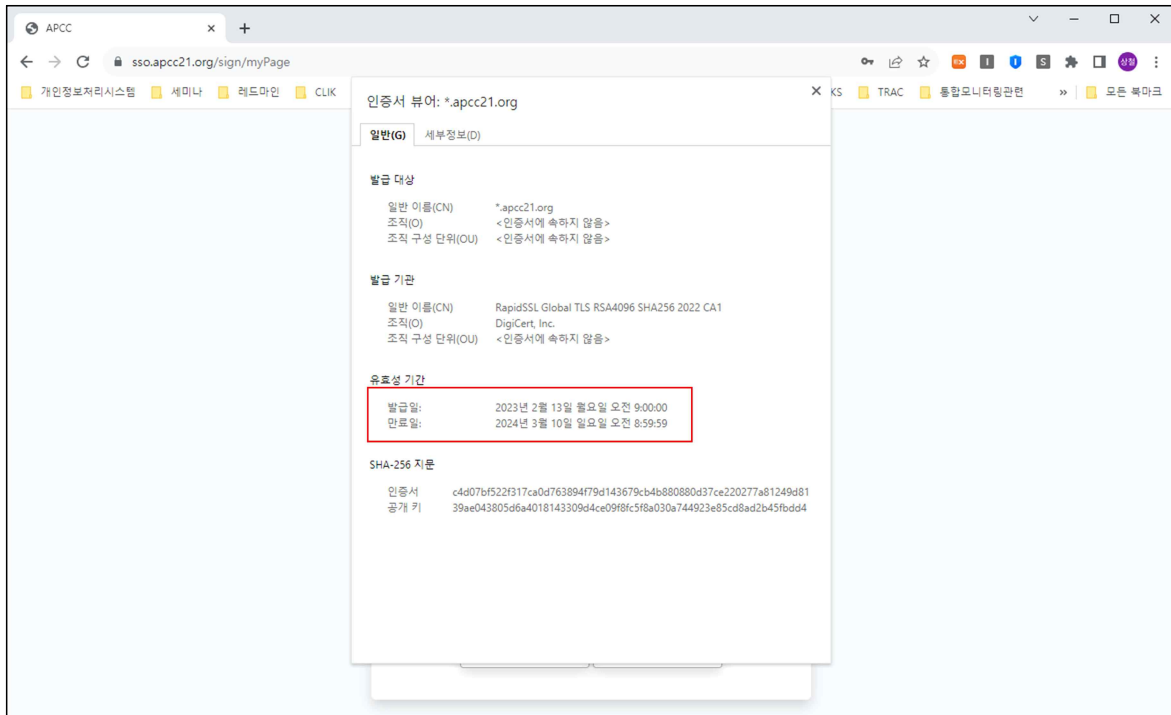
APCC ×
+
sso.apcc21.org/sign/myPage
개인정보처리시스템 세미나 레드마인 CLIK KS TRAC 통합모니터링관련 » 모든 북마크

인증서 뷰어: *.apcc21.org ×

일반(G) 세부정보(D)

발급 대상

일반 이름(CN) *.apcc21.org
조직(O) <인증서에 속하지 않음>
조직 구성 단위(OU) <인증서에 속하지 않음>

발급 기관

일반 이름(CN) RapidSSL Global TLS RSA4096 SHA256 2022 CA1
조직(O) DigiCert, Inc.
조직 구성 단위(OU) <인증서에 속하지 않음>

유효성 기간

발급일: 2023년 2월 13일 월요일 오전 9:00:00
만료일: 2024년 3월 10일 일요일 오전 8:59:59

SHA-256 지문

인증서 c4d07bf522f317ca0d763894f79d143679cb4b880880d37ce220277a81249d81
공개 키 39ae043805d6a4018143309d4ce09f8fc5f8a030a744923e85cd8ad2b45fbdd4